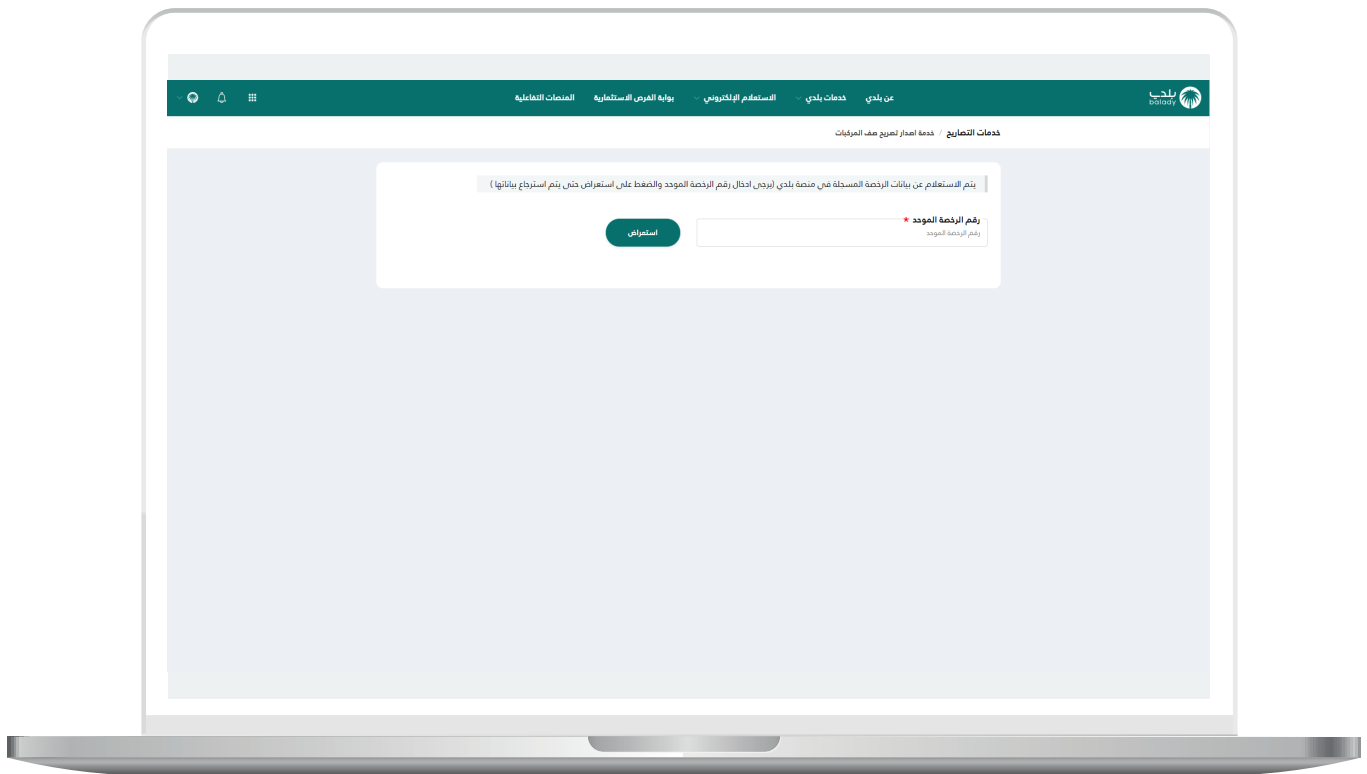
بلدي
balady

عن بلدي
خدمات بلدي
الاستعلام الإلكتروني
بوابة الفرص الاستثمارية
المنصات التفاعلية

خدمات التصاريح / خدمة اصدار تصريح صف المركبات

يتم الاستعلام عن بيانات الرخصة المسجلة في منصة بلدي (يرجى ادخال رقم الرخصة الموحد والضغط على استعراض حتى يتم استرجاع بياناتها )

رقم الرخصة الموحد *
رقم الرخصة الموحد

استعراض